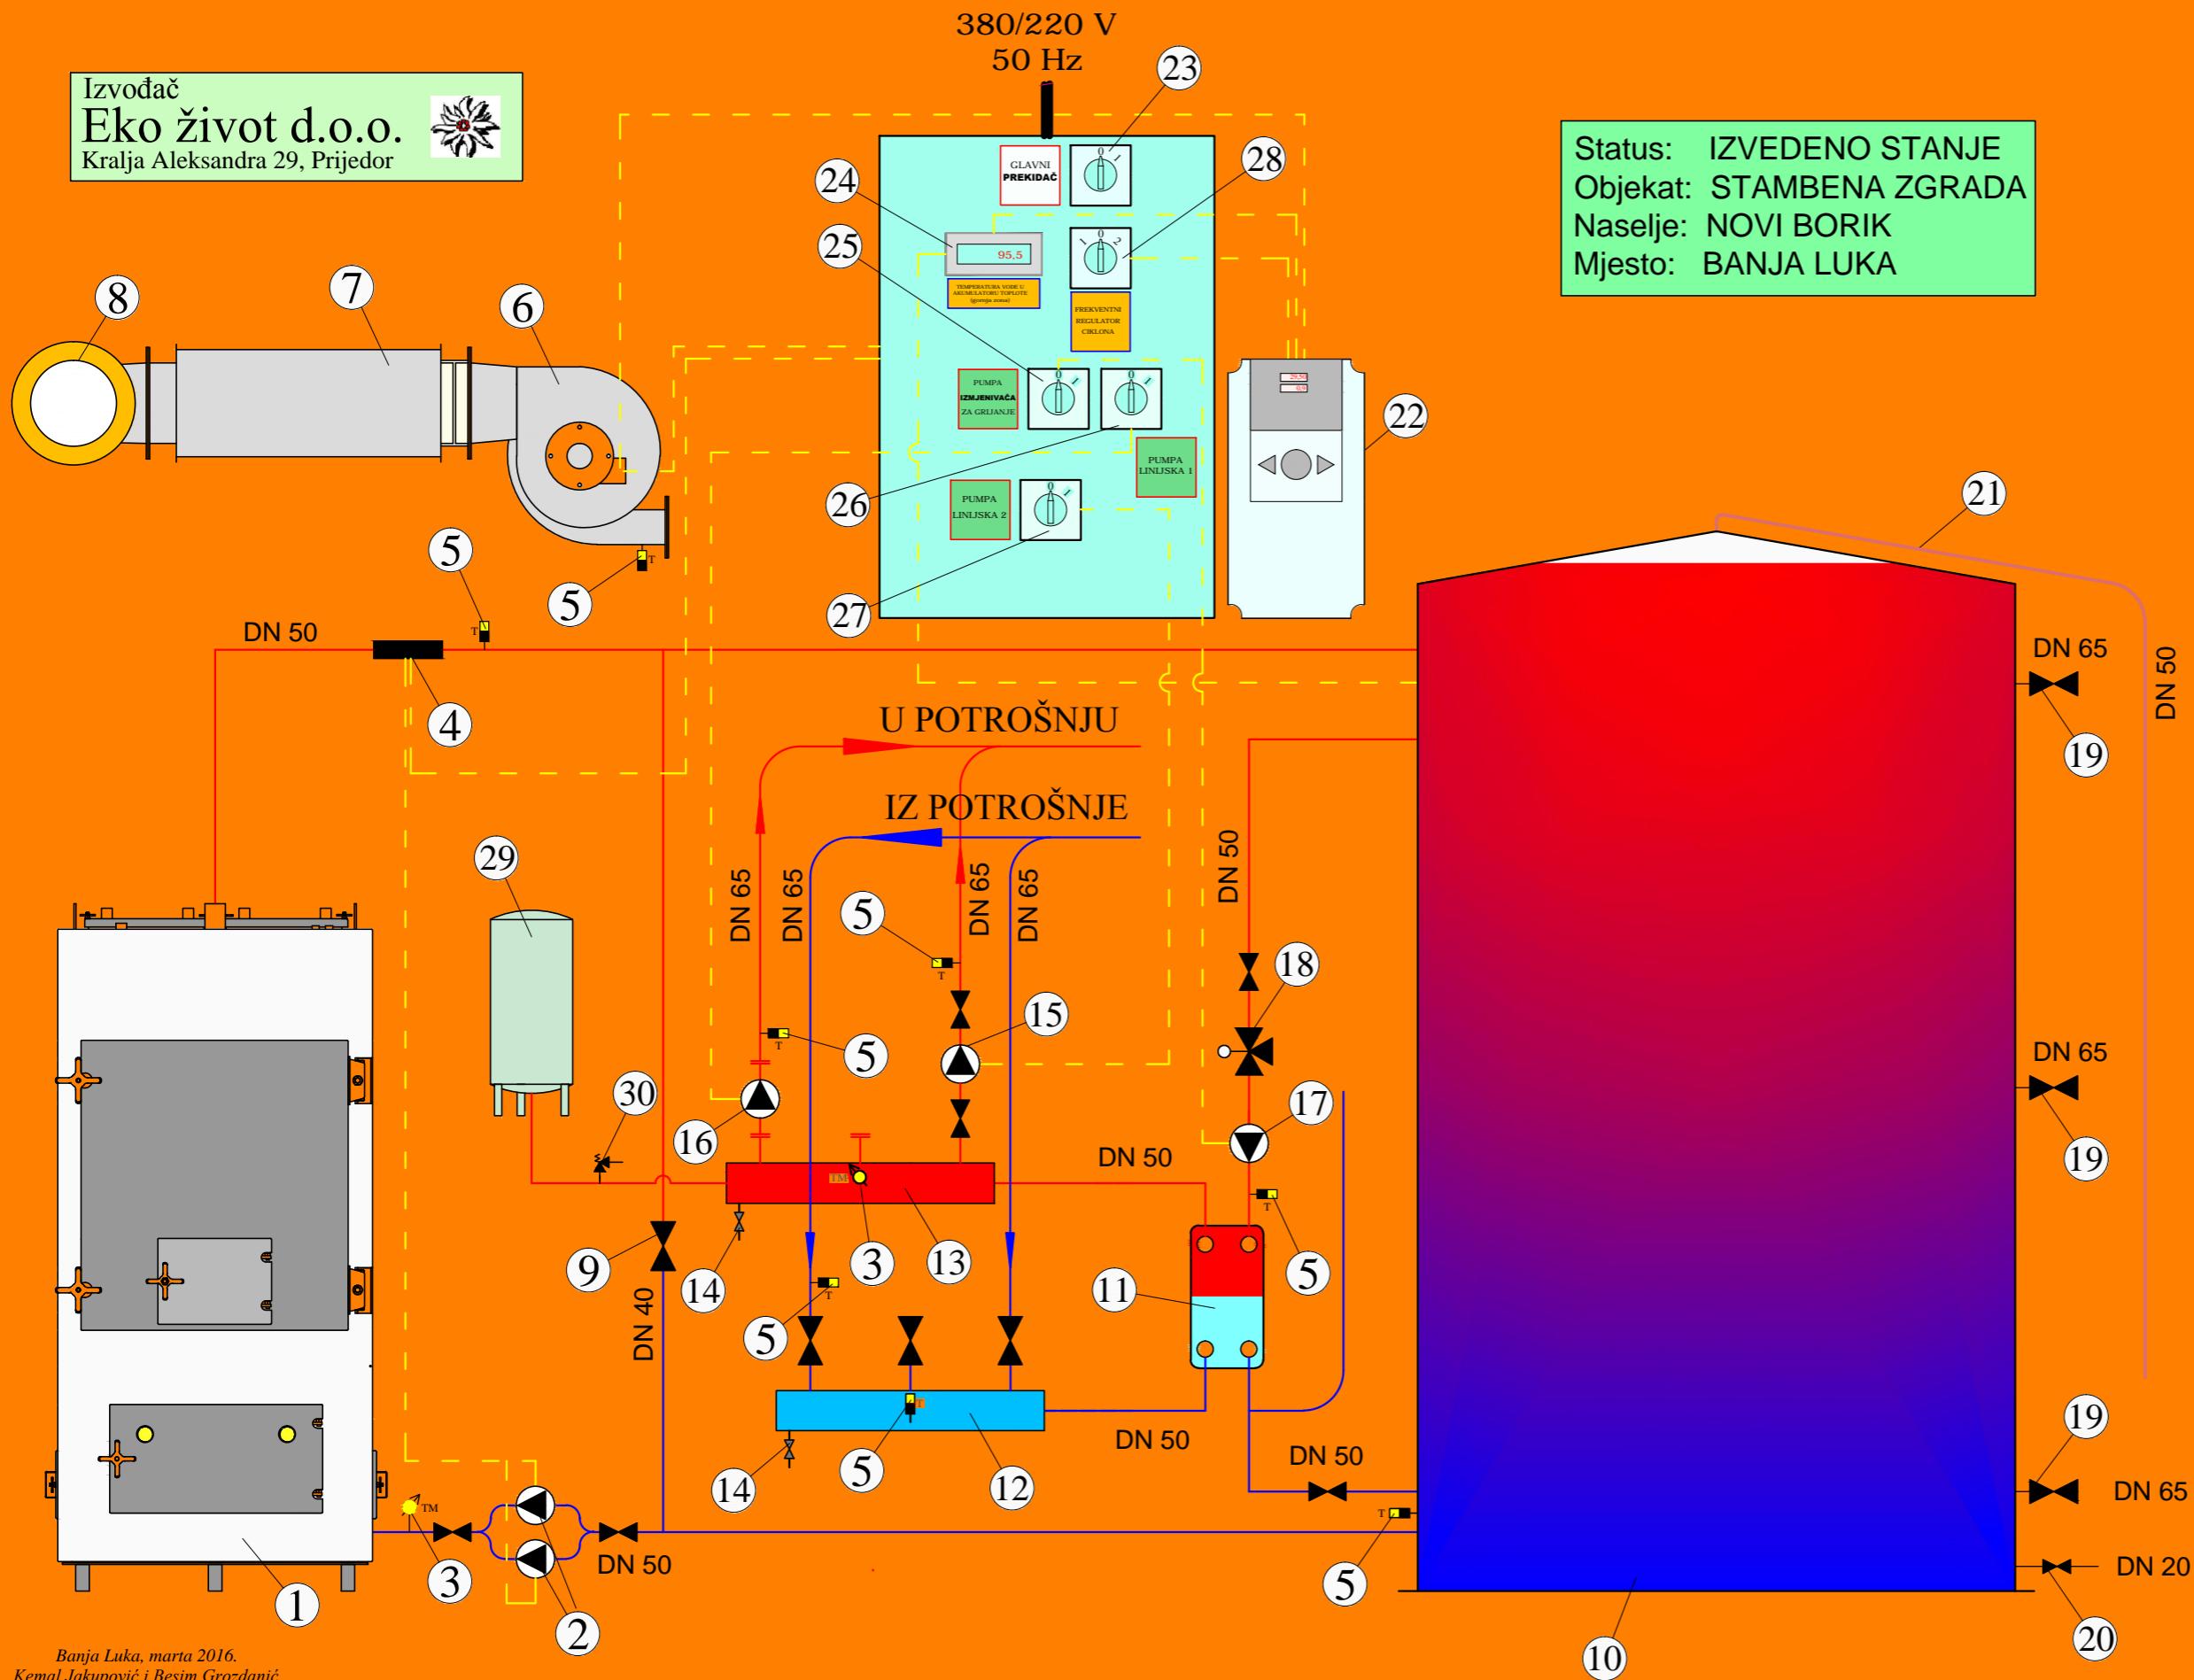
Izvođač
Eko život d.o.o.
Kralja Aleksandra 29, Prijedor

380/220 V
50 Hz

Status: IZVEDENO STANJE
Objekat: STAMBENA ZGRADA
Naselje: NOVI BORIK
Mjesto: BANJA LUKA

GLAVNI PREKIDAČ
95,5
TEMPERATURA VODE U AKUMULATORU TOPLOTE (gornja zona)
FREKVENTNI REGULATOR CIKLONA
PUMPA IZMJENIVAČA ZA GRIJANJE
PUMPA LINIJSKA 1
PUMPA LINIJSKA 2

23
24
28
25
26
27
22
21
8
7
6
5
5
5
4
DN 50
DN 65
DN 50
19
U POTROŠNJU
IZ POTROŠNJE
DN 65
DN 65
DN 65
DN 65
DN 50
29
5
5
15
18
17
30
16
DN 50
DN 65
19
9
14
3
13
11
5
DN 40
5
5
19
DN 50
14
5
12
DN 50
DN 65
3
DN 50
5
DN 20
1
2
10
20
Banja Luka, marta 2016.
Kemal Jakupović i Besim Grozdanić